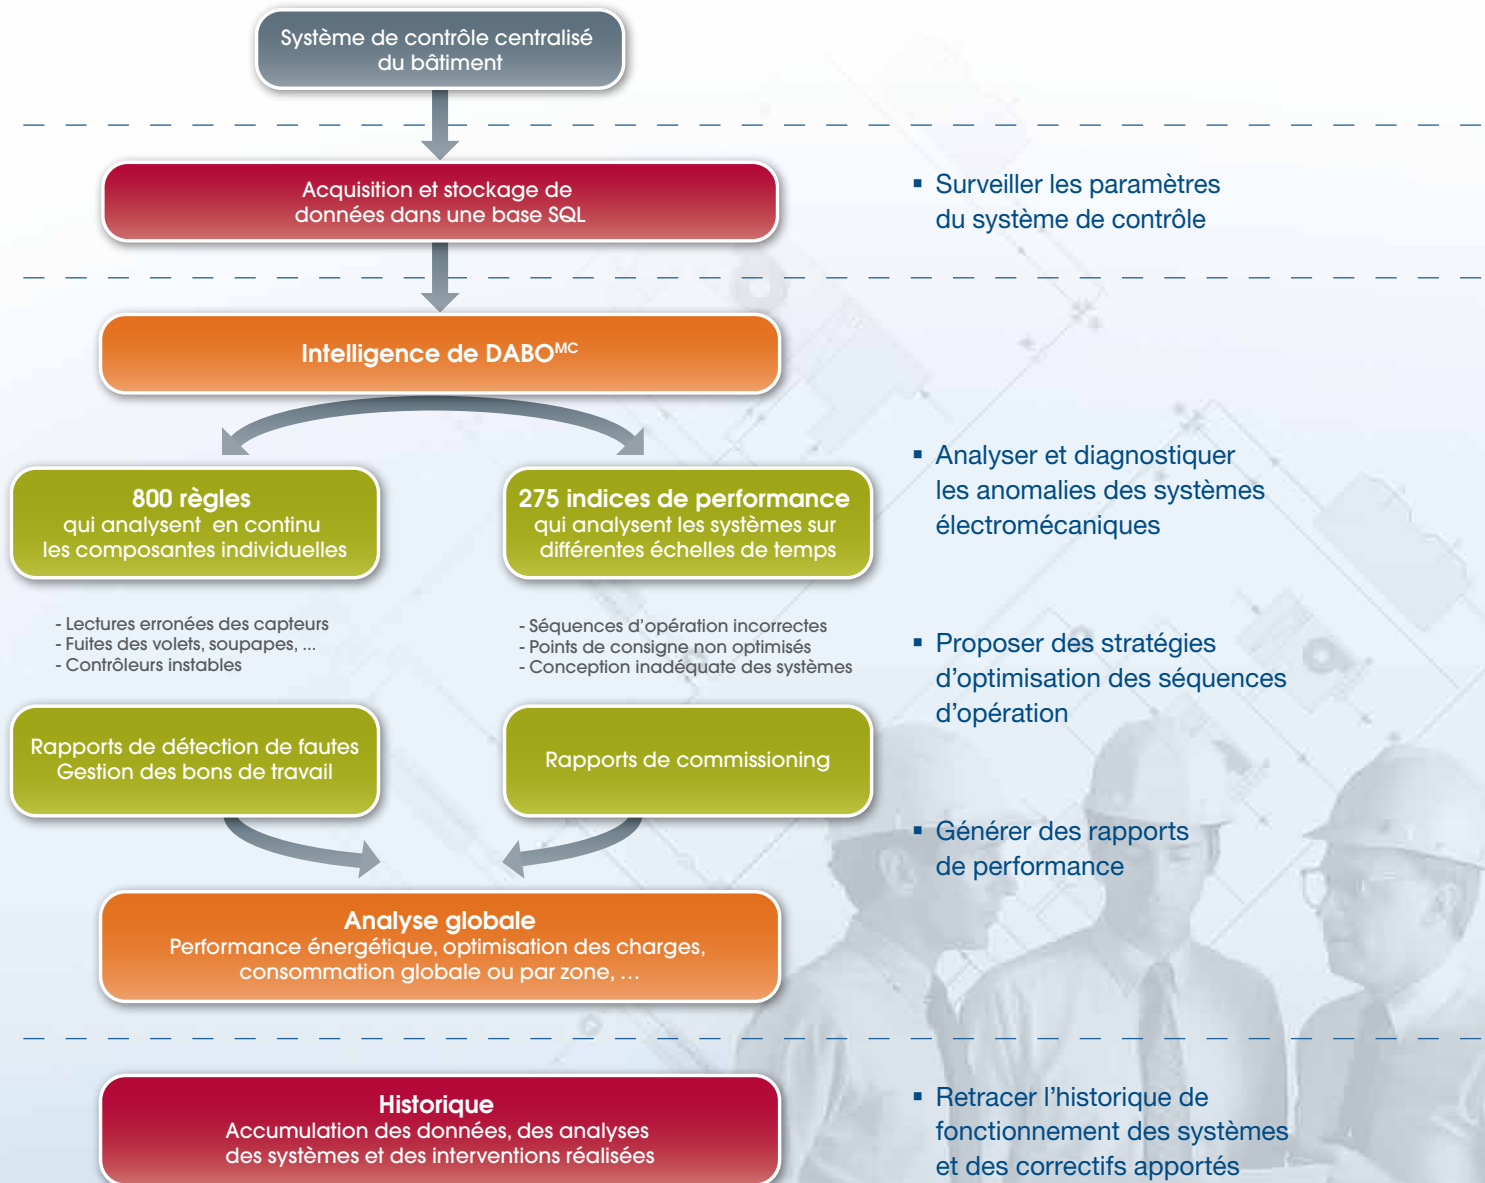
Système de contrôle centralisé du bâtiment

Acquisition et stockage de données dans une base SQL

▪ Surveiller les paramètres du système de contrôle

Intelligence de DABO$^{MC}$

800 règles
qui analysent en continu les composantes individuelles

275 indices de performance
qui analysent les systèmes sur différentes échelles de temps

▪ Analyser et diagnostiquer les anomalies des systèmes électromécaniques

- Lectures erronées des capteurs
- Fuites des volets, soupapes, ...
- Contrôleurs instables

- Séquences d'opération incorrectes
- Points de consigne non optimisés
- Conception inadéquate des systèmes

▪ Proposer des stratégies d'optimisation des séquences d'opération

Rapports de détection de fautes
Gestion des bons de travail

Rapports de commissioning

▪ Générer des rapports de performance

Analyse globale
Performance énergétique, optimisation des charges, consommation globale ou par zone, ...

Historique
Accumulation des données, des analyses des systèmes et des interventions réalisées

▪ Retracer l'historique de fonctionnement des systèmes et des correctifs apportés